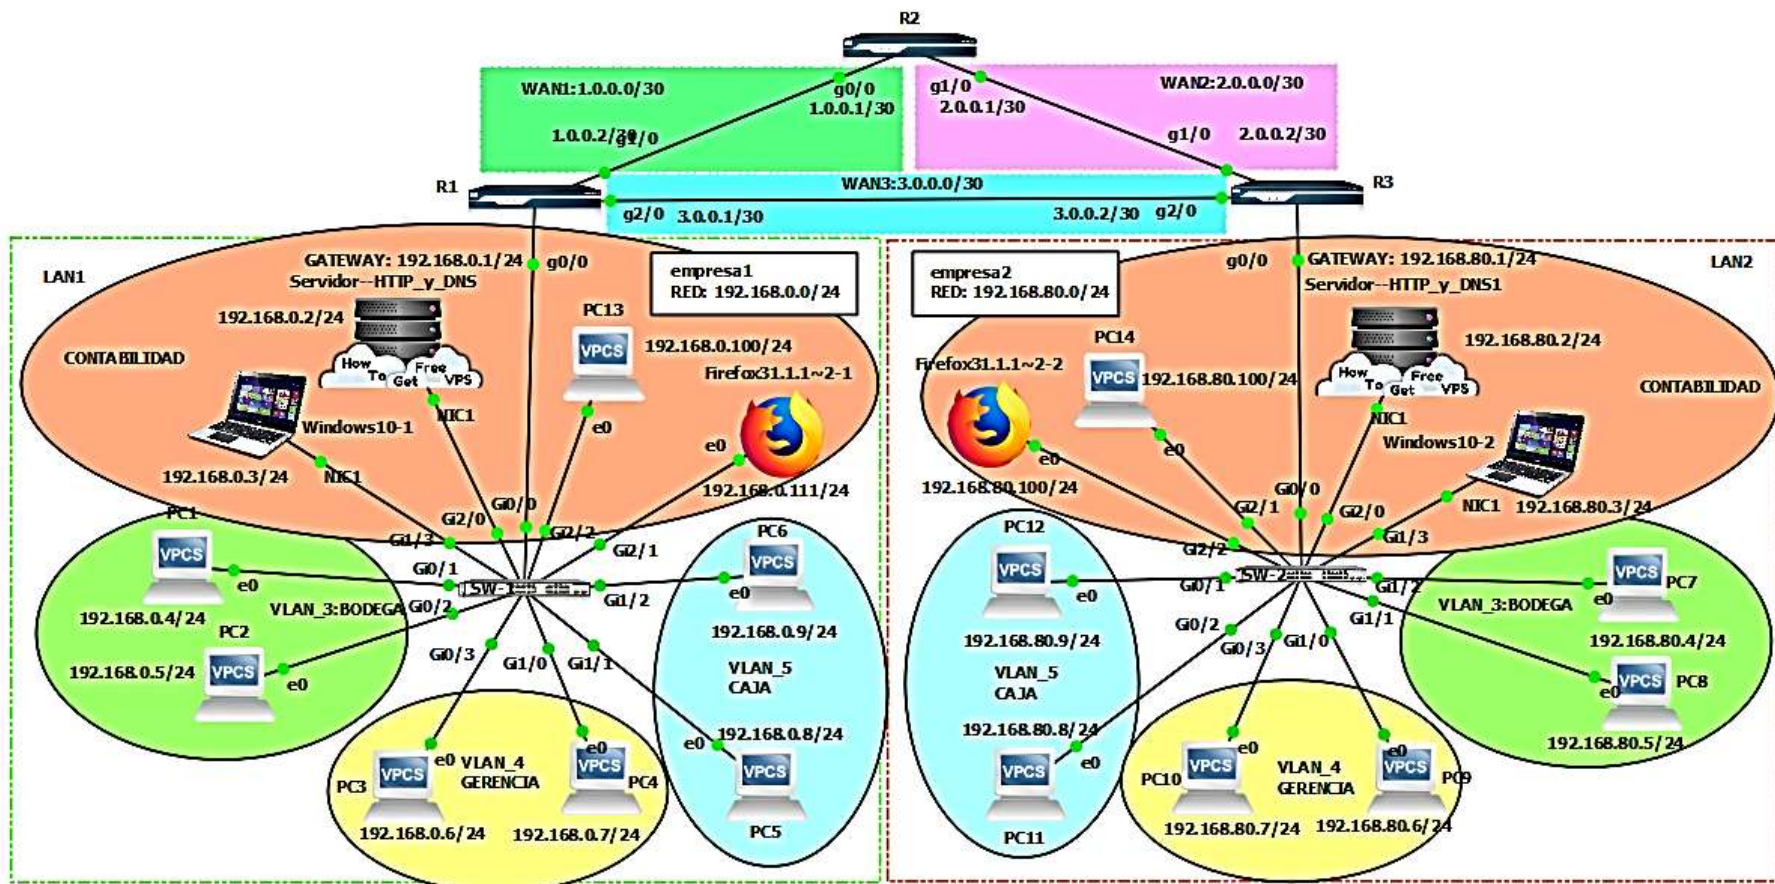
R2

WAN1:1.0.0.0/30
g0/0
1.0.0.1/30
1.0.0.2/30
g1/0

g1/0
2.0.0.1/30
WAN2:2.0.0.0/30
g1/0
2.0.0.2/30

R1
WAN3:3.0.0.0/30
R3
g2/0
3.0.0.1/30
3.0.0.2/30
g2/0

LAN1
GATEWAY: 192.168.0.1/24
g0/0
Servidor--HTTP_y_DNS
empresa1
RED: 192.168.0.0/24
192.168.0.2/24
PC13
CONTABILIDAD
How To Get Free VPS
VPCS
192.168.0.100/24
Firefox31.1.1~2-1
NIC1
Windows10-1
e0
e0
192.168.0.3/24
NIC1
192.168.0.111/24
Gi0/0
Gi2/0
Gi2/2
Gi1/3
Gi2/1
PC1
PC6
VPCS
VPCS
e0
Gi0/1
SW-1
Gi1/2
e0
VLAN_3:BODEGA
Gi0/2
192.168.0.4/24
192.168.0.9/24
PC2
Gi0/3
Gi1/0
Gi1/1
VLAN_5
CAJA
192.168.0.5/24
VPCS
e0
192.168.0.8/24
e0
e0
e0
VLAN_4
GERENCIA
VPCS
VPCS
VPCS
PC3
PC4
PC5
192.168.0.6/24
192.168.0.7/24

LAN2
g0/0
GATEWAY: 192.168.80.1/24
empresa2
RED: 192.168.80.0/24
Servidor--HTTP_y_DNS1
PC14
192.168.80.2/24
Firefox31.1.1~2-2
VPCS
192.168.80.100/24
How To Get Free VPS
CONTABILIDAD
NIC1
Windows10-2
e0
e0
192.168.80.100/24
Gi0/0
Gi2/1
Gi2/0
NIC1
192.168.80.3/24
PC12
Gi1/3
Gi2/2
VPCS
SW-2
e0
Gi0/1
Gi1/2
VPCS
PC7
e0
VLAN_3:BODEGA
Gi0/2
Gi1/1
192.168.80.9/24
Gi0/3
Gi1/0
192.168.80.4/24
VLAN_5
CAJA
e0
VPCS
PC8
192.168.80.8/24
192.168.80.5/24
e0
e0
e0
VPCS
VPCS
VLAN_4
GERENCIA
VPCS
PC10
PC9
192.168.80.7/24
192.168.80.6/24
PC11